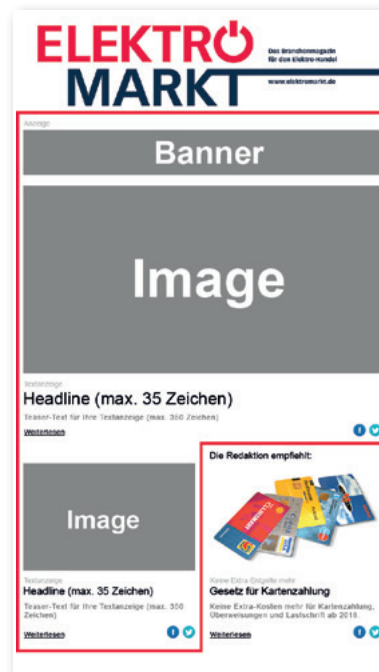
ELEKTRO MARKT

Das Branchenmagazin für den Elektro-Handel

www.elektromarkt.de

Anzeige

Banner

Image

Textanzeige

Headline (max. 35 Zeichen)

Teaser-Text für Ihre Textanzeige (max. 350 Zeichen)

Weiterlesen

Image

Textanzeige

Headline (max. 35 Zeichen)

Teaser-Text für Ihre Textanzeige (max. 350 Zeichen)

Weiterlesen

Die Redaktion empfiehlt:

Keine Extra-Entgelte mehr

Gesetz für Kartenzahlung

Keine Extra-Kosten mehr für Kartenzahlung, Überweisungen und Lastschrift ab 2018

Weiterlesen